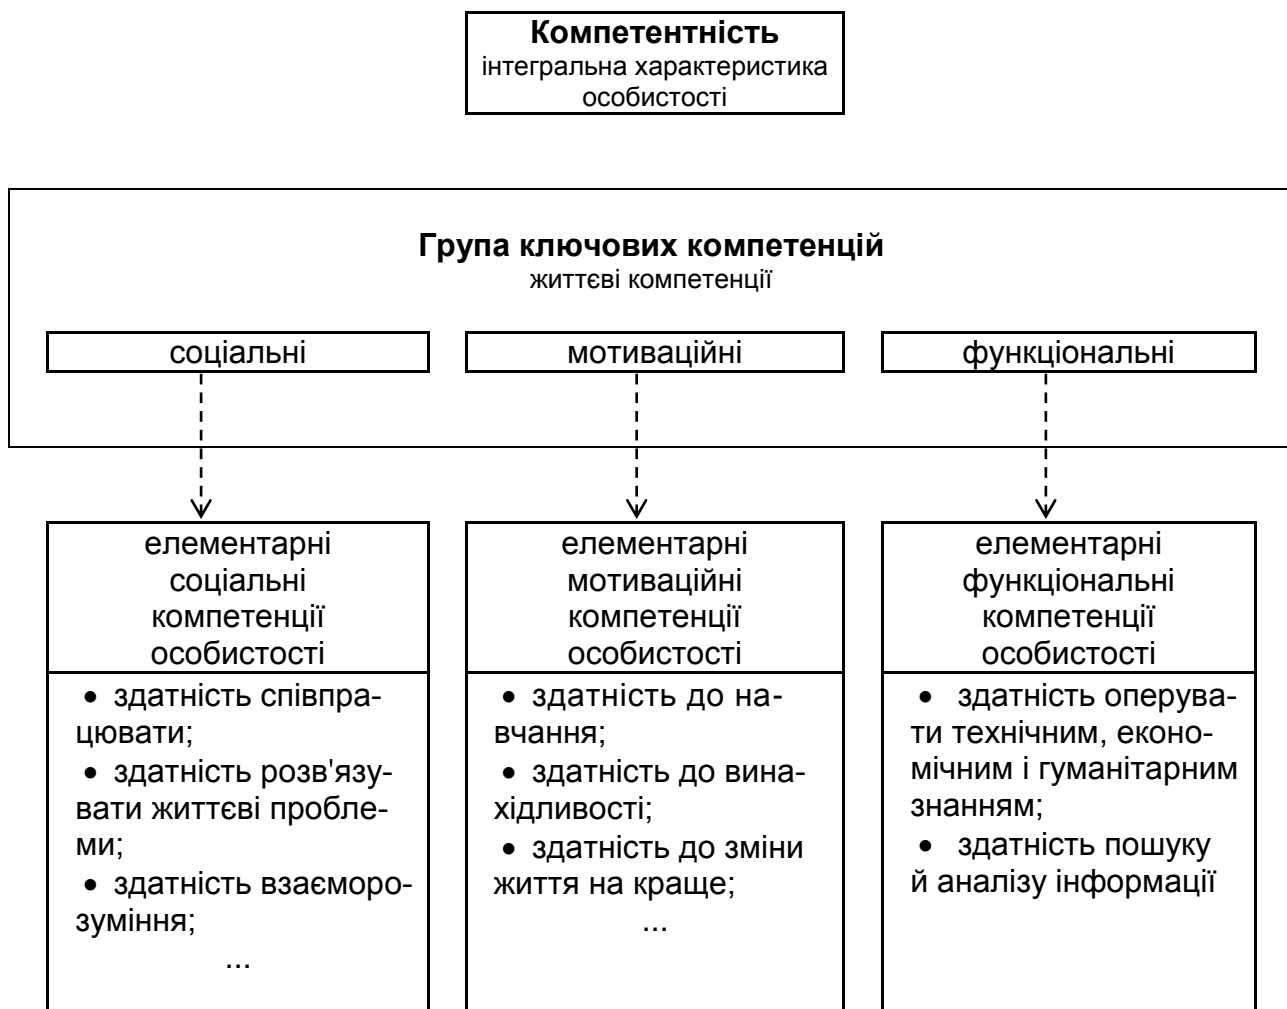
**Компетентність**
інтегральна характеристика особистості

**Група ключових компетенцій**
життєві компетенції

соціальні

мотиваційні

функціональні

елементарні соціальні компетенції особистості

• здатність співпрацювати;
• здатність розв'язувати життєві проблеми;
• здатність взаєморозуміння;
...

елементарні мотиваційні компетенції особистості

• здатність до навчання;
• здатність до винахідливості;
• здатність до зміни життя на краще;
...

елементарні функціональні компетенції особистості

• здатність оперувати технічним, економічним і гуманітарним знанням;
• здатність пошуку й аналізу інформації